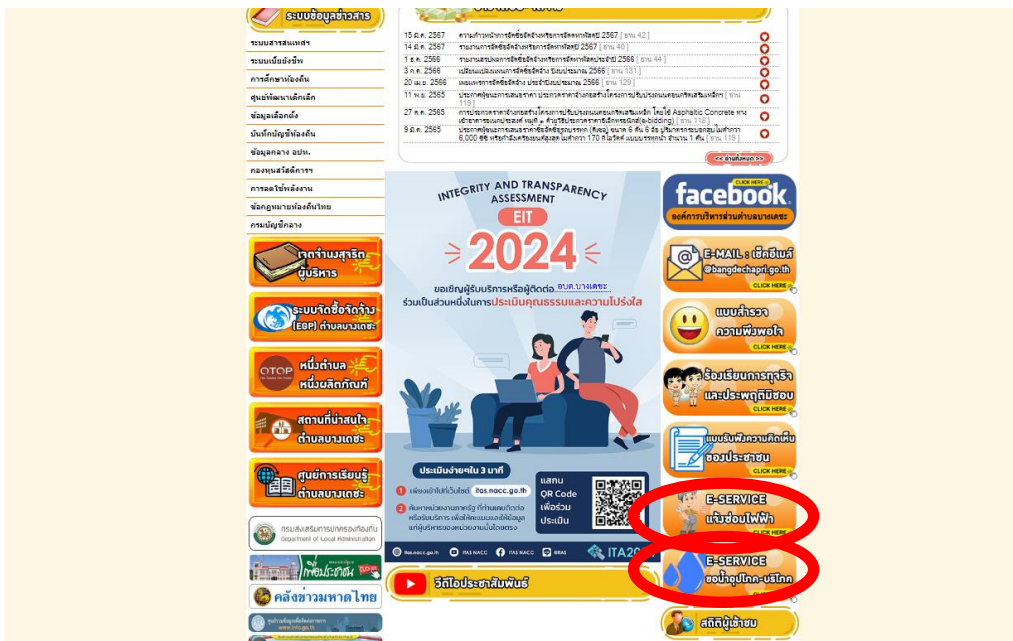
ระบบข้อมูลข่าวสาร

ระบบสารสนเทศฯ
ระบบเบี้ยยังชีพ
การศึกษาท้องถิ่น
ศูนย์พัฒนาเด็กเล็ก
ข้อมูลเลือกตั้ง
บัญชีข้อมูลท้องถิ่น
ข้อมูลกลาง อปท.
กองทุนสวัสดิการฯ
การลดใช้พลังงาน
ข้อกฎหมายท้องถิ่นไทย
กรมบัญชีกลาง

| | | |
|---|---|---|
| 15 มี.ค. 2567 | ความก้าวหน้าการจัดซื้อจัดจ้างหรือการจัดหาพัสดุ 2567 [ ชม 42 ] | |
| 14 มี.ค. 2567 | รายงานการจัดซื้อจัดจ้างหรือการจัดหาพัสดุ 2567 [ ชม 40 ] | |
| 1 ธ.ค. 2566 | รายงานสรุปผลการจัดซื้อจัดจ้างหรือการจัดหาพัสดุประจำปี 2566 [ ชม 44 ] | |
| 3 ต.ค. 2566 | เปลี่ยนแปลงแผนการจัดซื้อจัดจ้าง ปีงบประมาณ 2566 [ ชม 131 ] | |
| 20 เม.ย. 2566 | แผนการจัดซื้อจัดจ้าง ประจำปีงบประมาณ 2566 [ ชม 129 ] | |
| 11 พ.ย. 2565 | ประกาศผู้ชนะการเสนอราคา ประกวดราคาจ้างก่อสร้างโครงการปรับปรุงถนนคอนกรีตเสริมเหล็ก [ ชม 119 ] | |
| 27 ต.ค. 2565 | การประกวดราคาจ้างก่อสร้างโครงการปรับปรุงถนนคอนกรีตเสริมเหล็ก โดยใช้ Asphaltic Concrete ทางเข้าสาธารณประโยชน์ หมู่ที่ 4 ด้วยวิธีประกวดราคาอิเล็กทรอนิกส์(e-bidding) [ ชม 118 ] | |
| 9 มิ.ย. 2565 | ประกาศผู้ชนะการเสนอราคาจัดซื้อรถบรรทุก (ดีเซล) ขนาด 6 ตัน 6 ล้อ ปริมาตรกระบอกสูบไม่ต่ำกว่า 6,000 ซีซี หรือกำลังเครื่องยนต์สูงสุดไม่ต่ำกว่า 170 กิโลวัตต์ แบบบรรทุกน้ำ จำนวน 1 คัน [ ชม 119 ] | |

<< อ่านทั้งหมด >>

เวลาทำงานสำริด ผู้บริหาร
ระบบจัดซื้อจัดจ้าง (EGP) ตำบลบางเดชะ
OTOP หนึ่งตำบล หนึ่งผลิตภัณฑ์
สถานที่น่าสนใจ ตำบลบางเดชะ
ศูนย์การเรียนรู้ ตำบลบางเดชะ
กรมส่งเสริมการปกครองท้องถิ่น Department of Local Administration
เพื่อประชาชน
คลังข่าวมหาดไทย
www.nhc.go.th

INTEGRITY AND TRANSPARENCY ASSESSMENT
EIT
2024
ขอเชิญผู้รับบริการหรือผู้ติดต่อ อบต.บางเดชะ
ร่วมเป็นส่วนหนึ่งในการประเมินคุณธรรมและความโปร่งใส
ประเมินง่ายๆใน 3 นาที
1 เพียงเข้าไปที่เว็บไซต์ itas.nacc.go.th
2 ค้นหาหน่วยงานภาครัฐ ที่ท่านเคยติดต่อ หรือรับบริการ เพื่อให้คะแนนและให้ข้อมูลแก่ผู้บริหารของหน่วยงานนั้นโดยตรง
แสกน QR Code เพื่อร่วมประเมิน
itas.nacc.go.th ITAS NACC ITAS NACC @ITAS ITA20

วีดีโอประชาสัมพันธ์

CLICK HERE
facebook
องค์การบริหารส่วนตำบลบางเดชะ
E-MAIL : เช็คอีเมล์
@bangdechapri.go.th
CLICK HERE
แบบสำรวจ ความพึงพอใจ
CLICK HERE
ร้องเรียนการทุจริต และประพฤติมิชอบ
CLICK HERE
แบบรับฟังความคิดเห็น ของประชาชน
CLICK HERE
E-SERVICE แจ้งซ่อมไฟฟ้า
CLICK HERE
E-SERVICE ขอน้ำอุปโภค-บริโภค
สถิติผู้เข้าชม